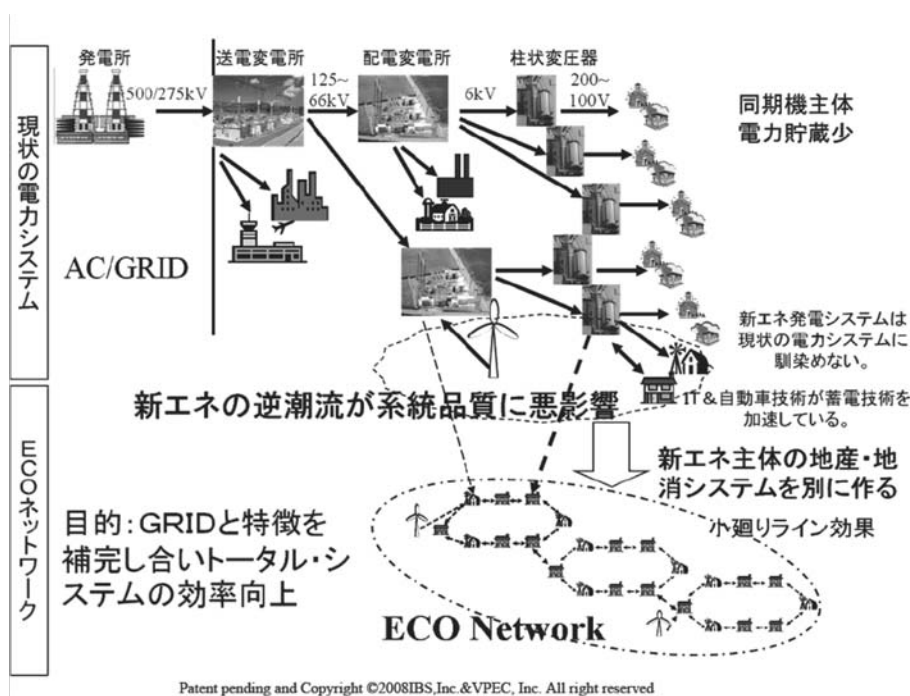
現状の電力システム

発電所
500/275kV
送電変電所
125~66kV
配電変電所
6kV
柱状変圧器
200~100V

同期機主体
電力貯蔵少

AC/GRID

新エネ発電システムは現状の電力システムに馴染めない。

新エネの逆潮流が系統品質に悪影響

IT＆自動車技術が蓄電技術を加速している。

ECOネットワーク

新エネ主体の地産・地消システムを別に作る

目的：GRIDと特徴を補完し合いトータル・システムの効率向上

小廻りライン効果

ECO Network

Patent pending and Copyright ©2008IBS,Inc.&VPEC, Inc. All right reserved